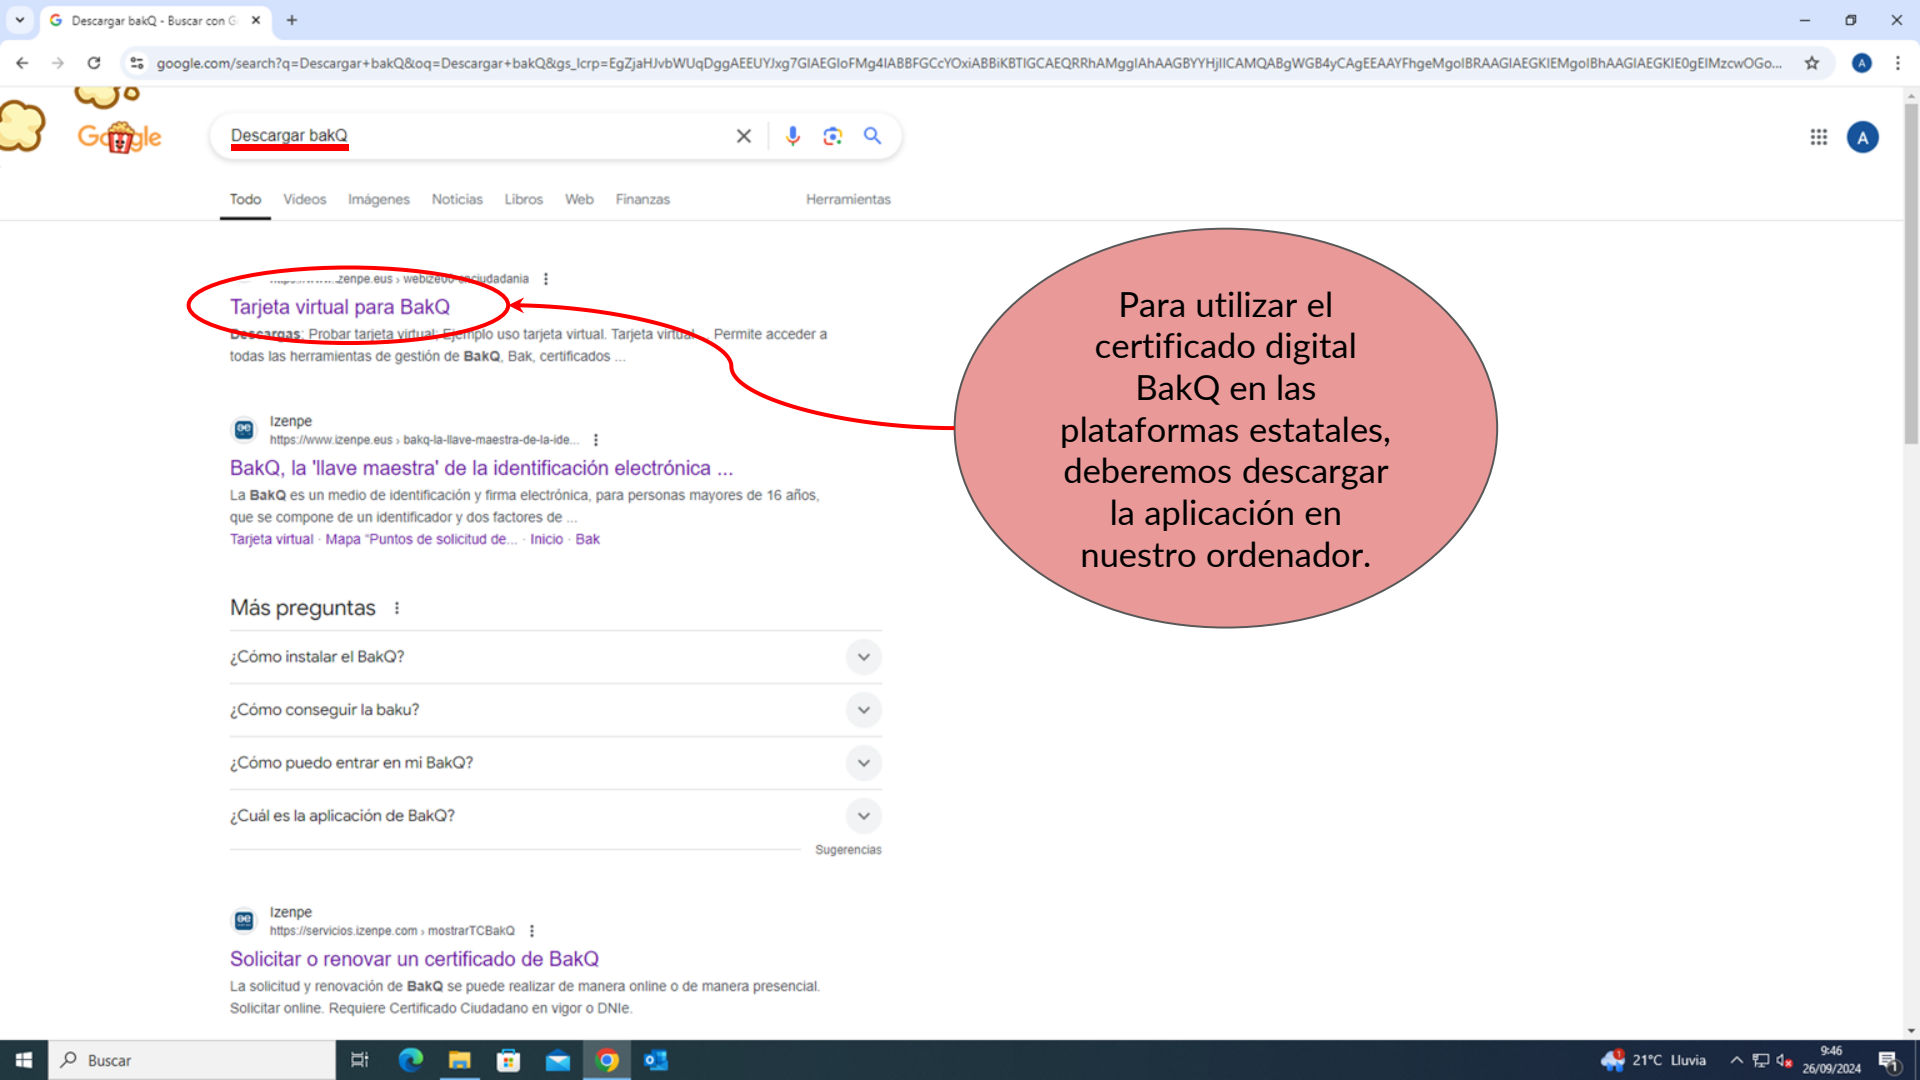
Descargar bakQ - Buscar con G

google.com/search?q=Descargar+bakQ&oq=Descargar+bakQ&gs_lcrp=EgZjaHJvbWUqDggAEEUYJxg7GIAEGIoFMg4IABBFGCcYOxiABBiKBTIGCAEQRRhAMggIAhAAGBYYHjIICAMQABgWGB4yCAgEEAAYFhgeMgoIBRAAGIAEGKIEMgoIBhAAGIAEGKIE0gEIMzcwOGo...

Descargar bakQ

Todo Videos Imágenes Noticias Libros Web Finanzas Herramientas

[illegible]zenpe.eus › webizenpe-ciudadania
Tarjeta virtual para BakQ
Descargas: Probar tarjeta virtual. Ejemplo uso tarjeta virtual. Tarjeta virtual ... Permite acceder a todas las herramientas de gestión de BakQ, Bak, certificados ...

Izenpe
https://www.izenpe.eus › bakq-la-llave-maestra-de-la-ide...
BakQ, la 'llave maestra' de la identificación electrónica ...
La BakQ es un medio de identificación y firma electrónica, para personas mayores de 16 años, que se compone de un identificador y dos factores de ...
Tarjeta virtual · Mapa "Puntos de solicitud de... · Inicio · Bak

Más preguntas
¿Cómo instalar el BakQ?
¿Cómo conseguir la baku?
¿Cómo puedo entrar en mi BakQ?
¿Cuál es la aplicación de BakQ?
Sugerencias

Izenpe
https://servicios.izenpe.com › mostrarTCBakQ
Solicitar o renovar un certificado de BakQ
La solicitud y renovación de BakQ se puede realizar de manera online o de manera presencial. Solicitar online. Requiere Certificado Ciudadano en vigor o DNIe.

Para utilizar el certificado digital BakQ en las plataformas estatales, deberemos descargar la aplicación en nuestro ordenador.

Buscar
21°C Lluvia
9:46
26/09/2024